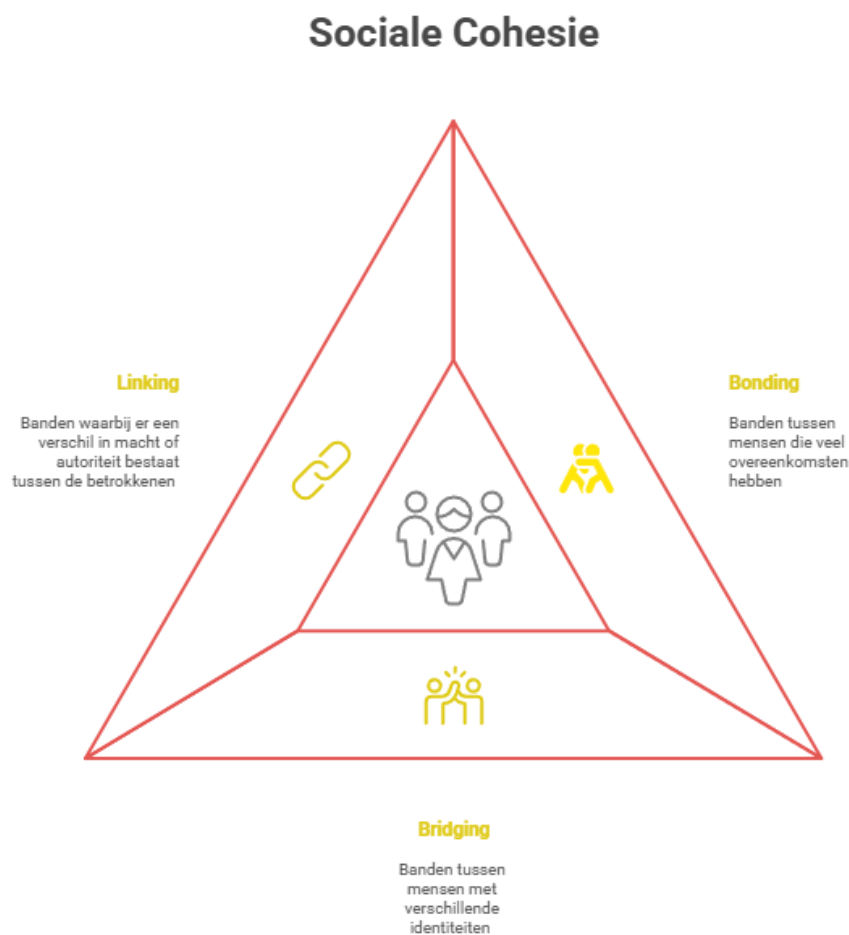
Sociale Cohesie

Linking

Banden waarbij er een verschil in macht of autoriteit bestaat tussen de betrokkenen

Bonding

Banden tussen mensen die veel overeenkomsten hebben

Bridging

Banden tussen mensen met verschillende identiteiten